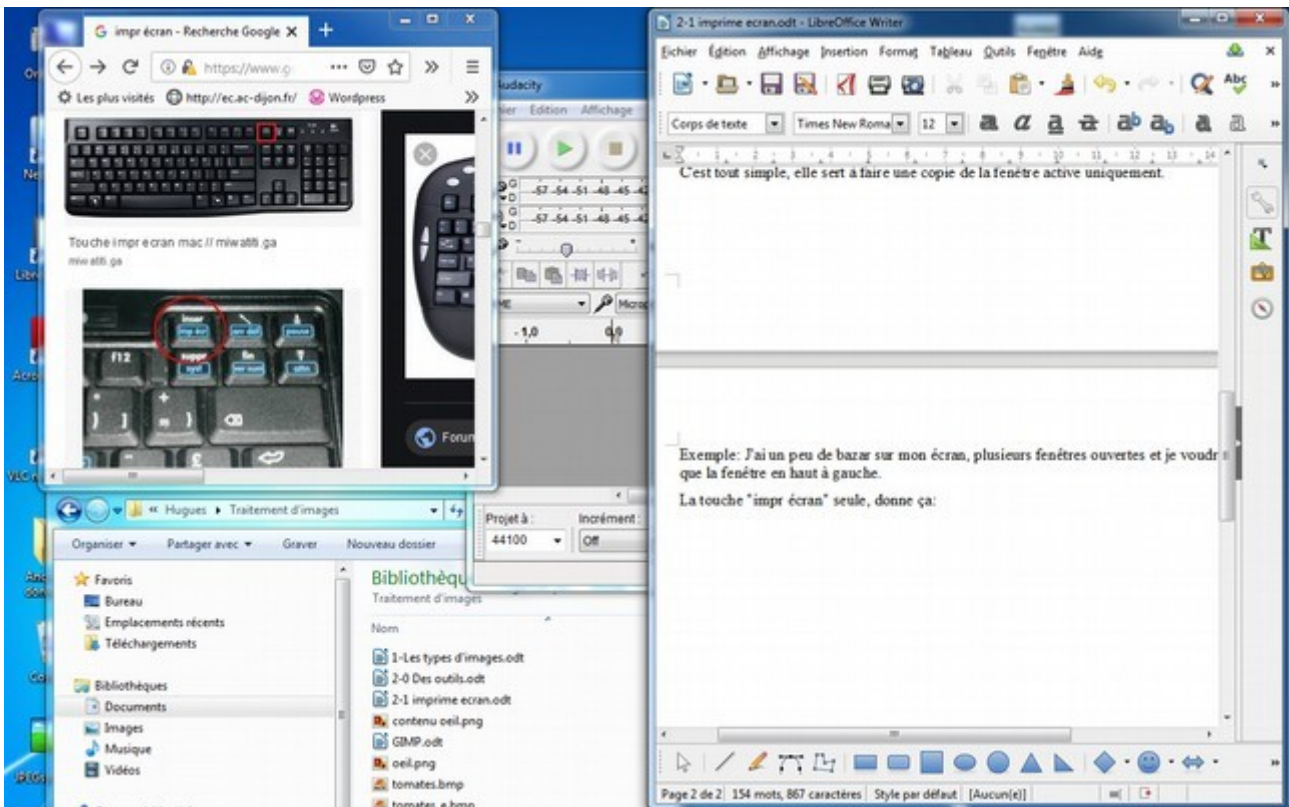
impr écran - Recherche Google ×
https://www.g
Les plus visités http://ec.ac-dijon.fr/ Wordpress
Touche impr ecran mac // miwatiti.ga
miwatiti.ga
Forum

Audacity
Edition Affichage
-57 -54 -51 -48 -45 -42
-57 -54 -51 -48 -45 -42
-1,0 0,0
Projet à : 44100
Incrément : Off

Hugues ▸ Traitement d'images
Organiser ▾ Partager avec ▾ Graver Nouveau dossier
Favoris
Bureau
Emplacements récents
Téléchargements
Bibliothèques
Documents
Images
Musique
Vidéos
Bibliothèqu
Traitement d'images
Nom
1-Les types d'images.odt
2-0 Des outils.odt
2-1 imprime ecran.odt
contenu oeil.png
GIMP.odt
oeil.png
tomates.bmp
tomates_e.bmp

2-1 imprime ecran.odt - LibreOffice Writer
Fichier Édition Affichage Insertion Format Tableau Outils Fenêtre Aide
Corps de texte Times New Roma 12
C'est tout simple, elle sert à faire une copie de la fenêtre active uniquement.

Exemple: J'ai un peu de bazar sur mon écran, plusieurs fenêtres ouvertes et je voudr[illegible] que la fenêtre en haut à gauche.

La touche "impr écran" seule, donne ça:

Page 2 de 2 154 mots, 867 caractères Style par défaut [Aucun(e)]